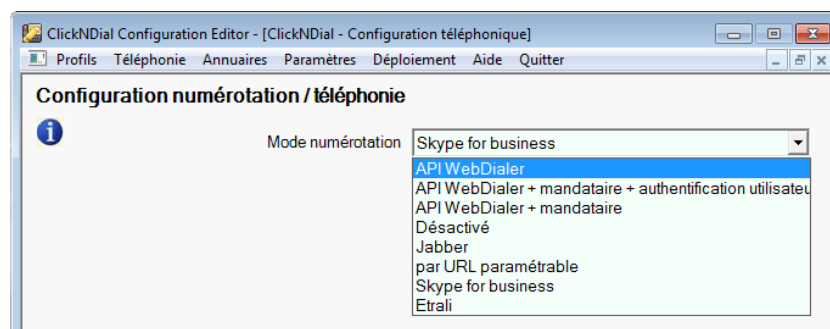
ClickNDial Configuration Editor - [ClickNDial - Configuration téléphonique]

Profils Téléphonie Annuaires Paramètres Déploiement Aide Quitter

Configuration numérotation / téléphonie

Mode numérotation Skype for business

API WebDialer
API WebDialer + mandataire + authentification utilisateu
API WebDialer + mandataire
Désactivé
Jabber
par URL paramétrable
Skype for business
Etrali